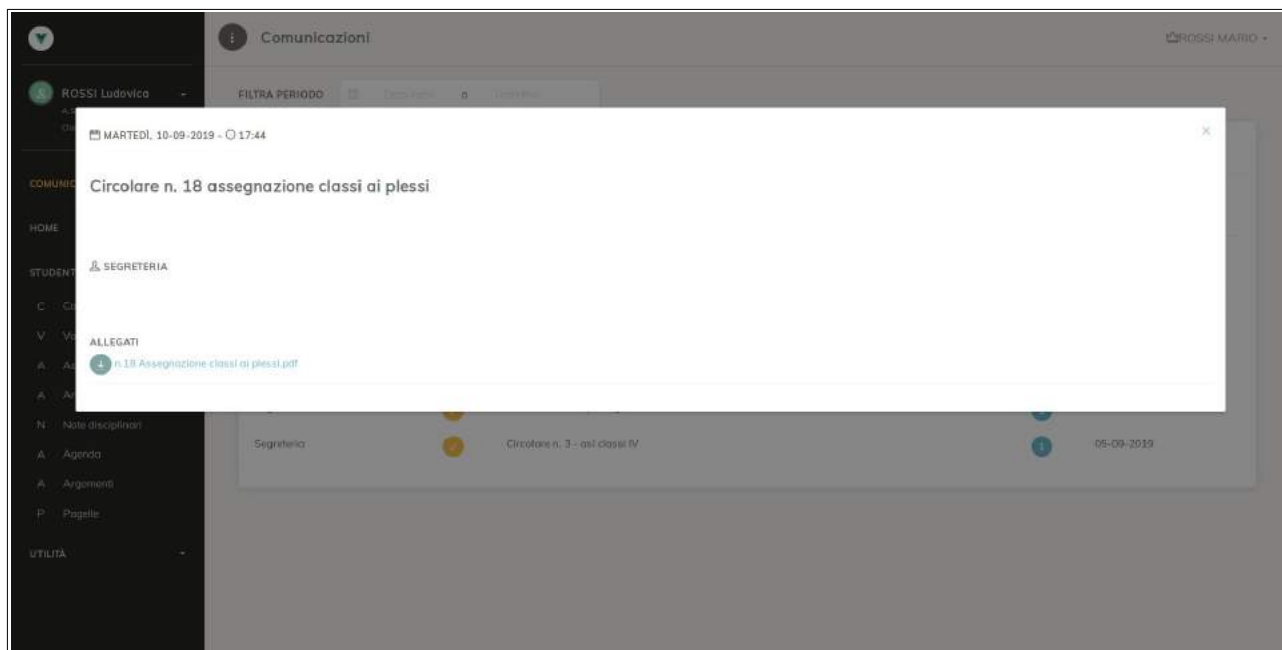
Comunicazioni

ROSSI MARIO

ROSSI Ludovica

FILTRA PERIODO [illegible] a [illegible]

MARTEDÌ, 10-09-2019 - 17:44

×

Circolare n. 18 assegnazione classi ai plessi

SEGRETERIA

ALLEGATI

n.18 Assegnazione classi ai plessi.pdf

COMUNI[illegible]

HOME

STUDENT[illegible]

C Co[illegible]

V Vo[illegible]

A A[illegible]

A A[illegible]

N Note disciplinari

A Agenda

A Argomenti

P Pagelle

UTILITÀ

Segreteria Circolare n. 3 - asl classi IV 05-09-2019